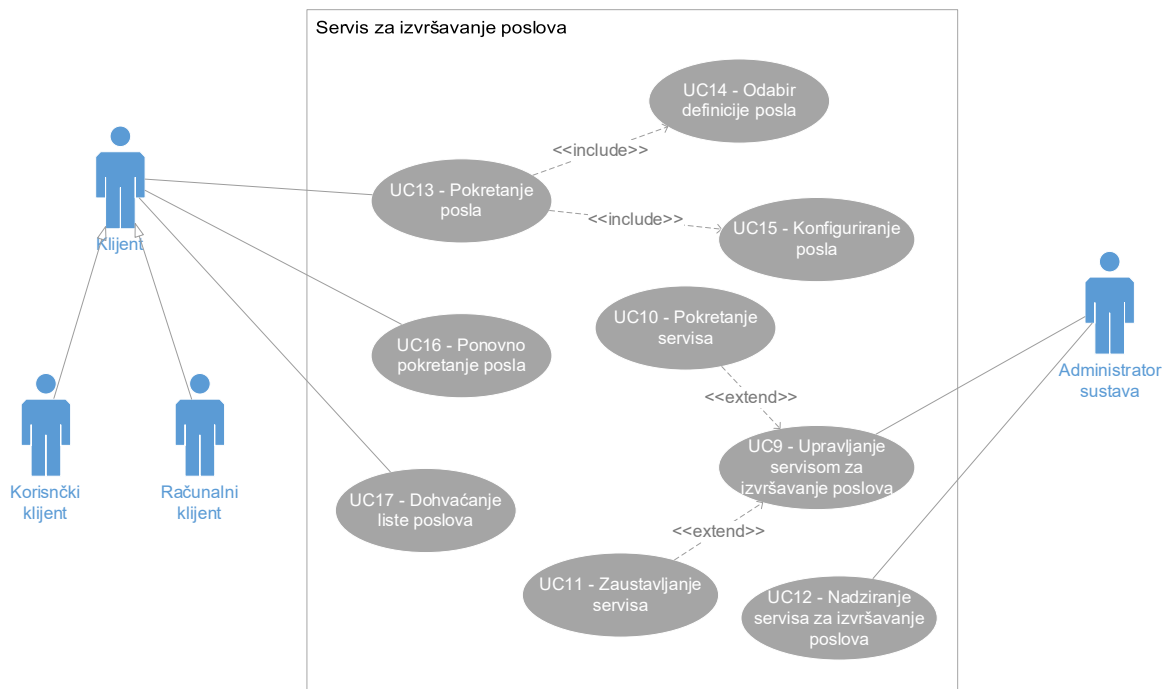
Servis za izvršavanje poslova

UC14 - Odabir definicije posla

<<include>>

UC13 - Pokretanje posla

<<include>>

UC15 - Konfiguriranje posla

Klijent

UC10 - Pokretanje servisa

UC16 - Ponovno pokretanje posla

<<extend>>

Administrator sustava

UC9 - Upravljanje servisom za izvršavanje poslova

Korisnčki klijent

Računalni klijent

UC17 - Dohvaćanje liste poslova

<<extend>>

UC11 - Zaustavljanje servisa

UC12 - Nadziranje servisa za izvršavanje poslova